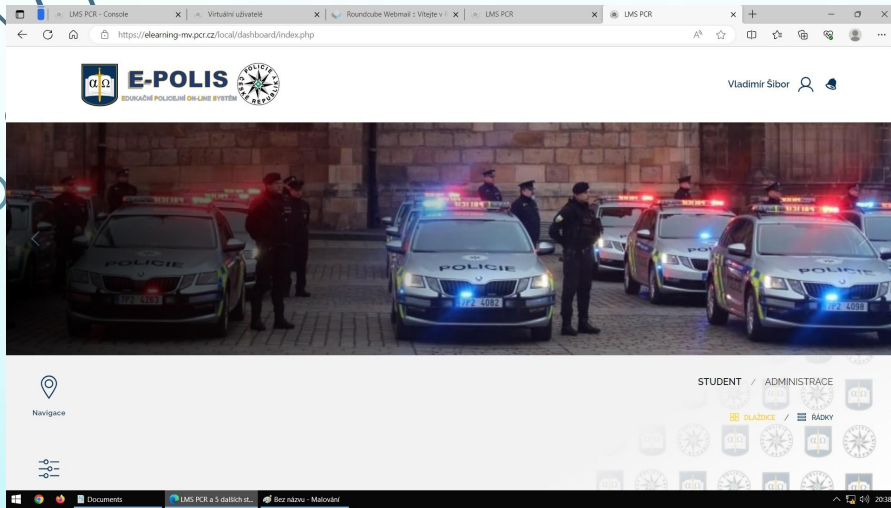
LMS PCR - Console
Virtuální uživatelé
Roundcube Webmail :: Vítejte v
LMS PCR
LMS PCR
https://elearning-mv.pcr.cz/local/dashboard/index.php

αΩ E-POLIS
EDUKAČNÍ POLICEJNÍ ON-LINE SYSTÉM
POLICIE ČESKÉ REPUBLIKY

Vladimír Šibor

POLICIE
7P2 4082
POLICIE
7P2 4098
POLICIE
7P2 4263

Navigace

STUDENT / ADMINISTRACE

DLAŽDICE / ŘÁDKY

Documents
LMS PCR a 5 dalších st...
Bez názvu - Malování
20:38